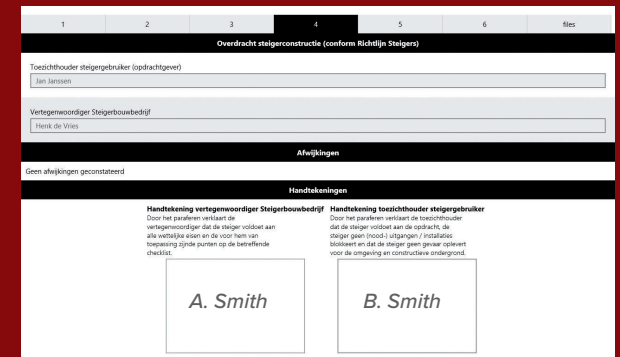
1 2 3 4 5 6 files

Overdracht steigerconstructie (conform Richtlijn Steigers)

Toezichthouder steigergebruiker (opdrachtgever)

Jan Janssen

Vertegenwoordiger Steigerbouwbedrijf

Henk de Vries

Afwijkingen

Geen afwijkingen geconstateerd

Handtekeningen

**Handtekening vertegenwoordiger Steigerbouwbedrijf**
Door het paraferen verklaart de vertegenwoordiger dat de steiger voldoet aan alle wettelijke eisen en de voor hem van toepassing zijnde punten op de betreffende checklist.

A. Smith

**Handtekening toezichthouder steigergebruiker**
Door het paraferen verklaart de toezichthouder dat de steiger voldoet aan de opdracht, de steiger geen (nood-) uitgangen / installaties blokkeert en dat de steiger geen gevaar oplevert voor de omgeving en constructieve ondergrond.

B. Smith